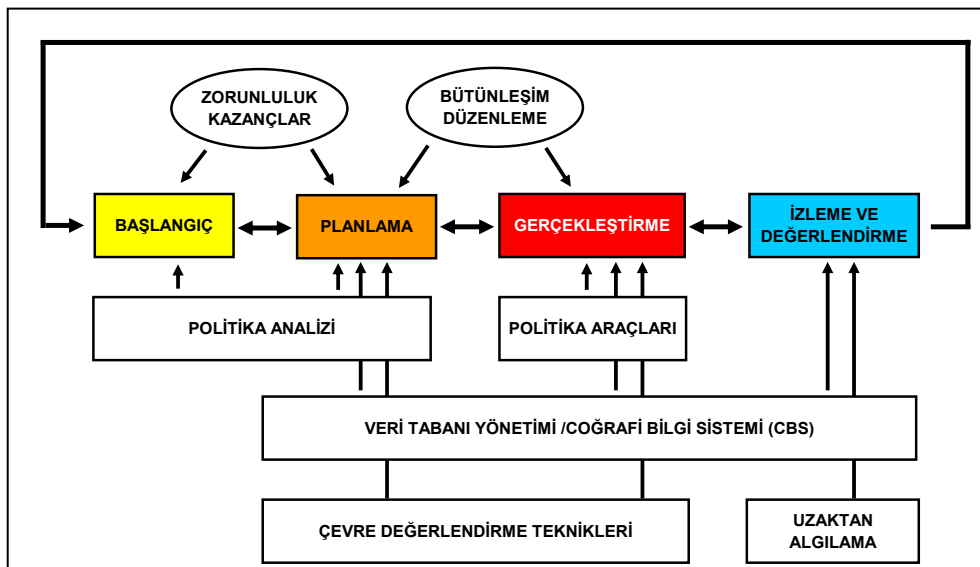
ZORUNLULUK KAZANÇLAR

BÜTÜNLEŞİM DÜZENLEME

BAŞLANGIÇ

PLANLAMA

GERÇEKLEŞTİRME

İZLEME VE DEĞERLENDİRME

POLİTİKA ANALİZİ

POLİTİKA ARAÇLARI

VERİ TABANI YÖNETİMİ /COĞRAFİ BİLGİ SİSTEMİ (CBS)

ÇEVRE DEĞERLENDİRME TEKNİKLERİ

UZAKTAN ALGILAMA